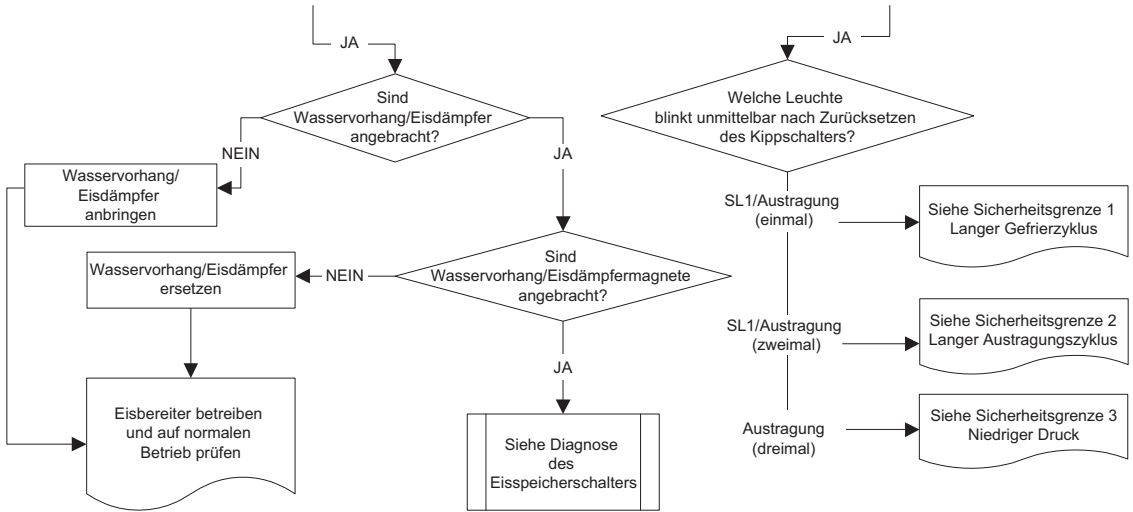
JA

Sind Wasservorhang/Eisdämpfer angebracht?

NEIN

Wasservorhang/ Eisdämpfer anbringen

JA

Sind Wasservorhang/Eisdämpfermagnete angebracht?

NEIN

Wasservorhang/Eisdämpfer ersetzen

Eisbereiter betreiben und auf normalen Betrieb prüfen

JA

Siehe Diagnose des Eisspeicherschalters

JA

Welche Leuchte blinkt unmittelbar nach Zurücksetzen des Kippschalters?

SL1/Austragung (einmal)

Siehe Sicherheitsgrenze 1 Langer Gefrierzyklus

SL1/Austragung (zweimal)

Siehe Sicherheitsgrenze 2 Langer Austragungszyklus

Austragung (dreimal)

Siehe Sicherheitsgrenze 3 Niedriger Druck